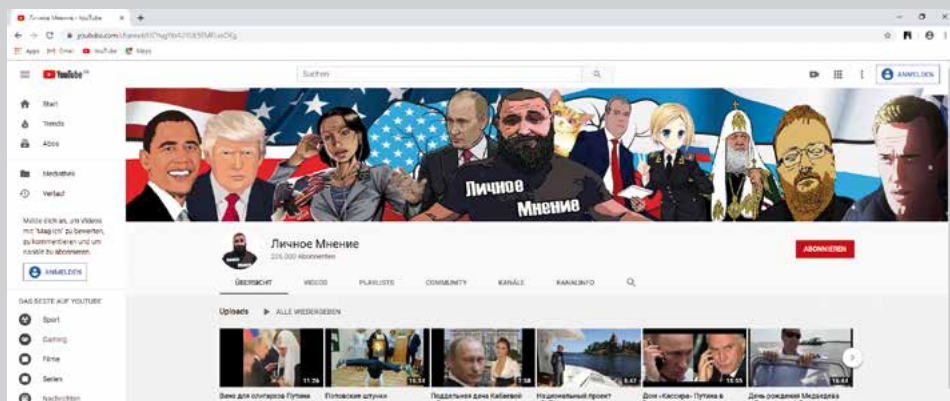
Личное Мнение - YouTube

youtube.com/channel/UC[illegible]

Apps Gmail YouTube Maps

YouTube DE

Suchen

ANMELDEN

Start
Trends
Abos

Mediathek
Verlauf

Melde dich an, um Videos mit "Mag ich" zu bewerten, zu kommentieren und um Kanäle zu abonnieren.

ANMELDEN

DAS BESTE AUF YOUTUBE
Sport
Gaming
Filme
Serien
Nachrichten

Личное Мнение

Личное Мнение
226.000 Abonnenten

ABONNIEREN

ÜBERSICHT VIDEOS PLAYLISTS COMMUNITY KANÄLE KANALINFO

Uploads ALLE WIEDERGEBEN

11:26 15:34 7:58 8:47 15:55 16:44

Вино для олигарха Путина
Поповские штучки
Подпольная дача Кабаевой
Национальный проект
Дом «Кассира» Путина в
День рождения Медведева